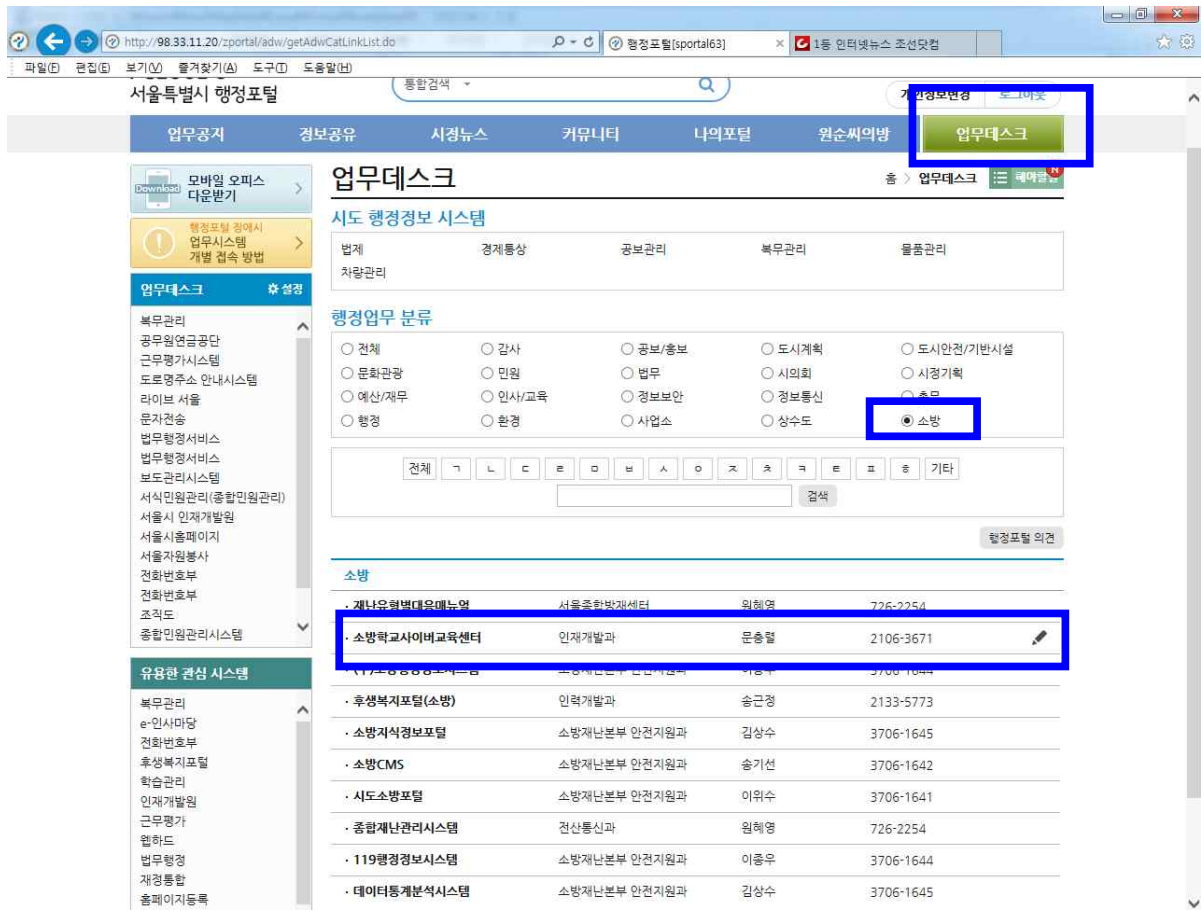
http://98.33.11.20/zportal/adw/getAdwCatLinkList.do
행정포털[sportal63]
1등 인터넷뉴스 조선닷컴
파일(F) 편집(E) 보기(V) 즐겨찾기(A) 도구(T) 도움말(H)

서울특별시 행정포털
통합검색
개인정보현황 로그아웃

업무공지 정보공유 시정뉴스 커뮤니티 나의포털 원순씨의방 업무데스크

모바일 오피스 다운받기
행정포털 장애시 업무시스템 개별 접속 방법
업무데스크 설정
복무관리
공무원연금공단
근무평가시스템
도로명주소 안내시스템
라이브 서울
문자전송
법무행정서비스
법무행정서비스
보도관리시스템
서식민원관리(종합민원관리)
서울시 인재개발원
서울시홈페이지
서울자원봉사
전화번호부
전화번호부
조직도
종합민원관리시스템

유용한 관심 시스템
복무관리
e-인사마당
전화번호부
후생복지포털
학습관리
인재개발원
근무평가
웹하드
법무행정
재정통합
홈페이지등록

업무데스크
홈 > 업무데스크 테마설정

시도 행정정보 시스템
법제 경제통상 공보관리 복무관리 물품관리
차량관리

행정업무 분류
○ 전체 ○ 감사 ○ 공보/홍보 ○ 도시계획 ○ 도시안전/기반시설
○ 문화관광 ○ 민원 ○ 법무 ○ 시의회 ○ 시정기획
○ 예산/재무 ○ 인사/교육 ○ 정보보안 ○ 정보통신 ○ 총무
○ 행정 ○ 환경 ○ 사업소 ○ 상수도 ◉ 소방

전체 ㄱ ㄴ ㄷ ㄹ ㅁ ㅂ ㅅ ㅇ ㅈ ㅊ ㅋ ㅌ ㅍ ㅎ 기타
검색

행정포털 의견

소방

| | | | |
|---|---|---|---|
| · 재난유형별대응매뉴얼 | 서울종합방재센터 | 원혜영 | 726-2254 |
| · 소방학교사이버교육센터 | 인재개발과 | 문충렬 | 2106-3671 |
| · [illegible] | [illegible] | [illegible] | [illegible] |
| · 후생복지포털(소방) | 인력개발과 | 송근정 | 2133-5773 |
| · 소방지식정보포털 | 소방재난본부 안전지원과 | 김상수 | 3706-1645 |
| · 소방CMS | 소방재난본부 안전지원과 | 송기선 | 3706-1642 |
| · 시도소방포털 | 소방재난본부 안전지원과 | 이위수 | 3706-1641 |
| · 종합재난관리시스템 | 전산통신과 | 원혜영 | 726-2254 |
| · 119행정정보시스템 | 소방재난본부 안전지원과 | 이종우 | 3706-1644 |
| · 데이터통계분석시스템 | 소방재난본부 안전지원과 | 김상수 | 3706-1645 |